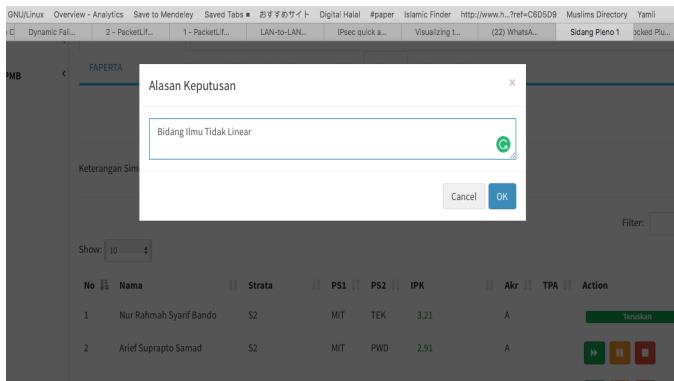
GNU/Linux Overview - Analytics Save to Mendeley Saved Tabs おすすめサイト Digital Halal #paper Islamic Finder http://www.h...?ref=C6D5D9 Muslims Directory Yamli

Dynamic Fai... 2 - PacketLif... 1 - PacketLif... LAN-to-LAN... IPsec quick a... Visualizing t... (22) WhatsA... Sidang Pleno 1 ocked Plu...

PMB

FAPERTA

Alasan Keputusan

×

Bidang Ilmu Tidak Linear

Cancel OK

Keterangan Sim

Filter:

Show: 10

| No | Nama | Strata | PS1 | PS2 | IPK | Akr | TPA | Action |
|---|---|---|---|---|---|---|---|---|
| 1 | Nur Rahmah Syarif Bando | S2 | MIT | TEK | 3.21 | A | | Teruskan |
| 2 | Arief Suprapto Samad | S2 | MIT | PWD | 2.91 | A | | |